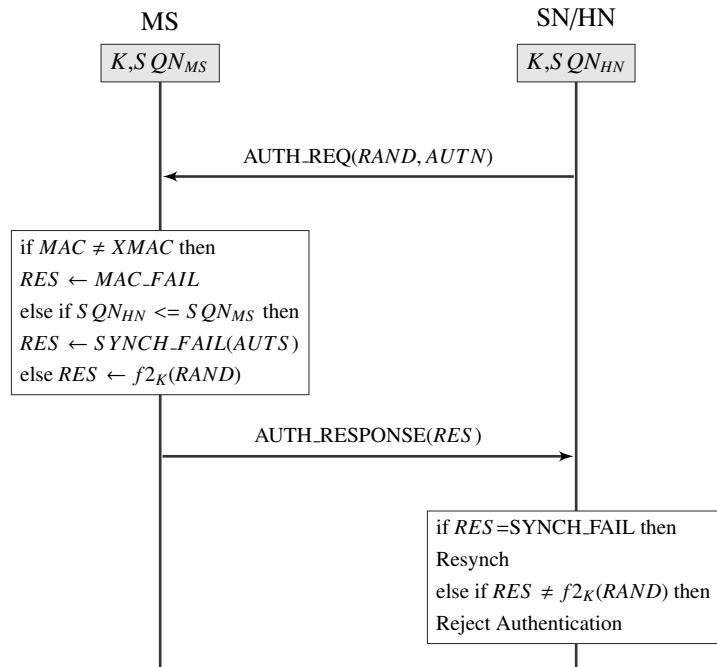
MS

SN/HN

$K, SQN_{MS}$

$K, SQN_{HN}$

AUTH_REQ($RAND, AUTN$)

if $MAC \neq XMAC$ then
$RES \leftarrow MAC\_FAIL$
else if $SQN_{HN} <= SQN_{MS}$ then
$RES \leftarrow SYNCH\_FAIL(AUTS)$
else $RES \leftarrow f2_K(RAND)$

AUTH_RESPONSE($RES$)

if $RES$ =SYNCH_FAIL then
Resynch
else if $RES \neq f2_K(RAND)$ then
Reject Authentication